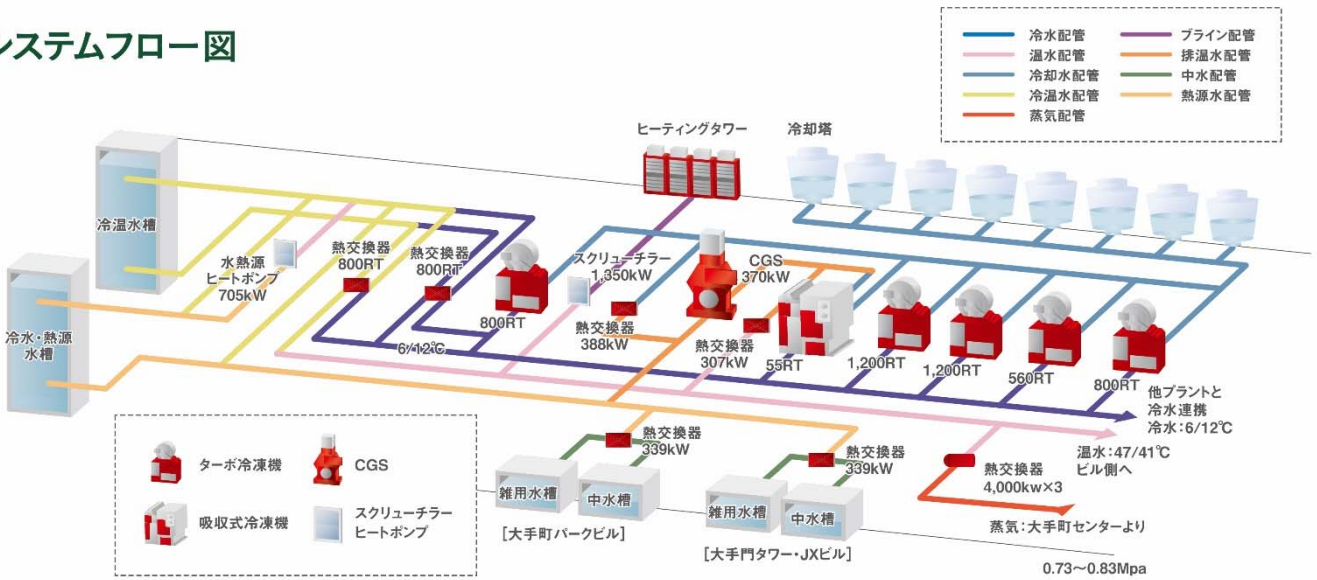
ンステムフロー図

冷水配管
温水配管
冷却水配管
冷温水配管
蒸気配管
ブライン配管
排温水配管
中水配管
熱源水配管

ヒーティングタワー
冷却塔

冷温水槽
冷水・熱源水槽
水熱源ヒートポンプ 705kW
熱交換器 800RT
熱交換器 800RT
800RT
6/12℃
スクリューチラー 1,350kW
熱交換器 388kW
CGS 370kW
熱交換器 307kW
55RT
1,200RT
1,200RT
560RT
800RT
他プラントと冷水連携 冷水:6/12℃
温水:47/41℃ ビル側へ

ターボ冷凍機
CGS
吸収式冷凍機
スクリューチラー ヒートポンプ

熱交換器 339kW
雑用水槽
中水槽
[大手町パークビル]
熱交換器 339kW
雑用水槽
中水槽
[大手門タワー・JXビル]
熱交換器 4,000kw×3
蒸気:大手町センターより
0.73~0.83Mpa